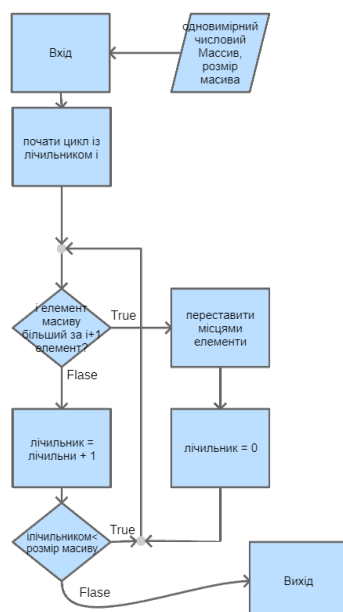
Вхід

одновимірний числовий Массив, розмір масива

почати цикл із лічильником і

і елемент масиву більший за і+1 елемент?

True

переставити місцями елементи

Flase

лічильник = лічильни + 1

лічильник = 0

лічильником< розмір масиву

True

Flase

Вихід